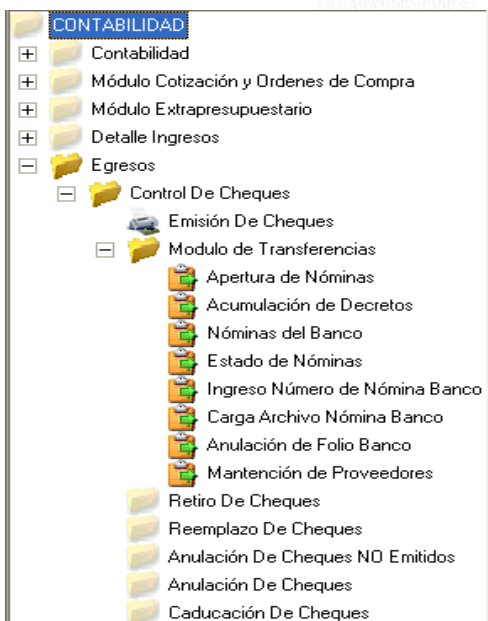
CONTABILIDAD
+ Contabilidad
+ Módulo Cotización y Ordenes de Compra
+ Módulo Extrapresupuestario
+ Detalle Ingresos
− Egresos
− Control De Cheques
Emisión De Cheques
− Modulo de Transferencias
Apertura de Nóminas
Acumulación de Decretos
Nóminas del Banco
Estado de Nóminas
Ingreso Número de Nómina Banco
Carga Archivo Nómina Banco
Anulación de Folio Banco
Mantención de Proveedores
Retiro De Cheques
Reemplazo De Cheques
Anulación De Cheques NO Emitidos
Anulación De Cheques
Caducación De Cheques